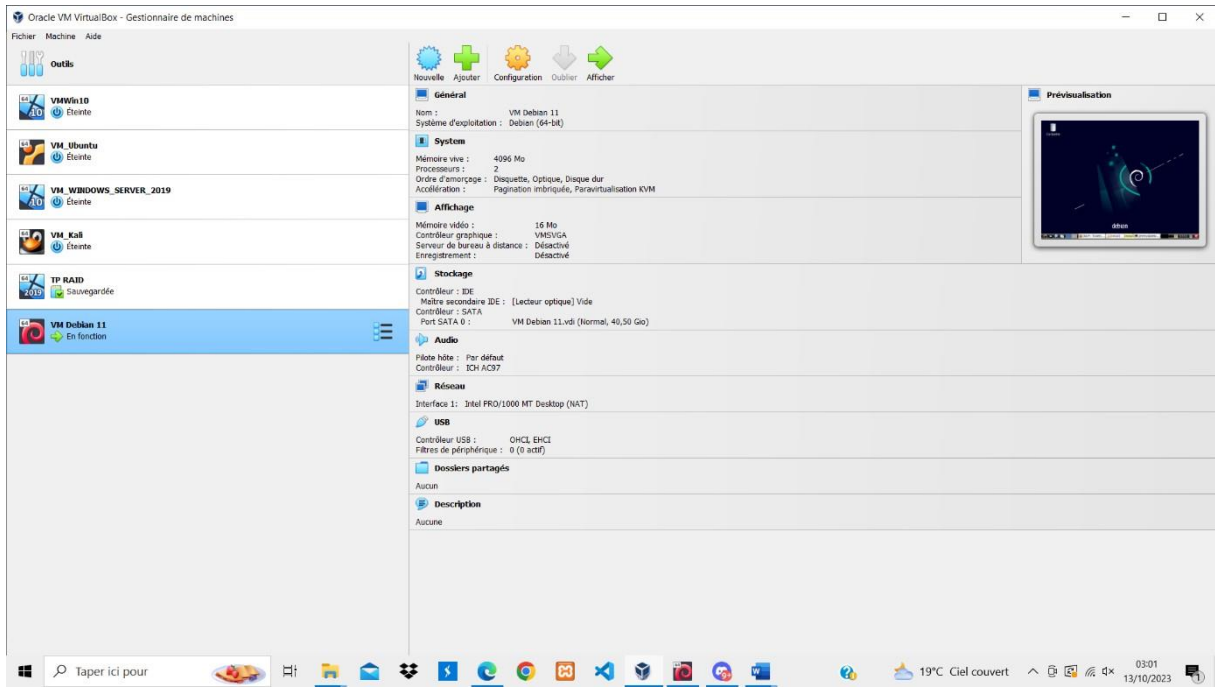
Oracle VM VirtualBox - Gestionnaire de machines

Fichier Machine Aide

Outils

VMWin10
Éteinte

VM_Ubuntu
Éteinte

VM_WINDOWS_SERVER_2019
Éteinte

VM_Kali
Éteinte

TP RAID
Sauvegardée

VM Debian 11
En fonction

Nouvelle Ajouter Configuration Oublier Afficher

Général
Nom : VM Debian 11
Système d'exploitation : Debian (64-bit)

System
Mémoire vive : 4096 Mo
Processeurs : 2
Ordre d'amorçage : Disquette, Optique, Disque dur
Accélération : Pagination imbriquée, Paravirtualisation KVM

Affichage
Mémoire vidéo : 16 Mo
Contrôleur graphique : VMSVGA
Serveur de bureau à distance : Désactivé
Enregistrement : Désactivé

Stockage
Contrôleur : IDE
Maître secondaire IDE : [Lecteur optique] Vide
Contrôleur : SATA
Port SATA 0 : VM Debian 11.vdi (Normal, 40,50 Gio)

Audio
Pilote hôte : Par défaut
Contrôleur : ICH AC97

Réseau
Interface 1: Intel PRO/1000 MT Desktop (NAT)

USB
Contrôleur USB : OHCI, EHCI
Filtres de périphérique : 0 (0 actif)

Dossiers partagés
Aucun

Description
Aucune

Prévisualisation

debian

Taper ici pour

19°C Ciel couvert

03:01
13/10/2023